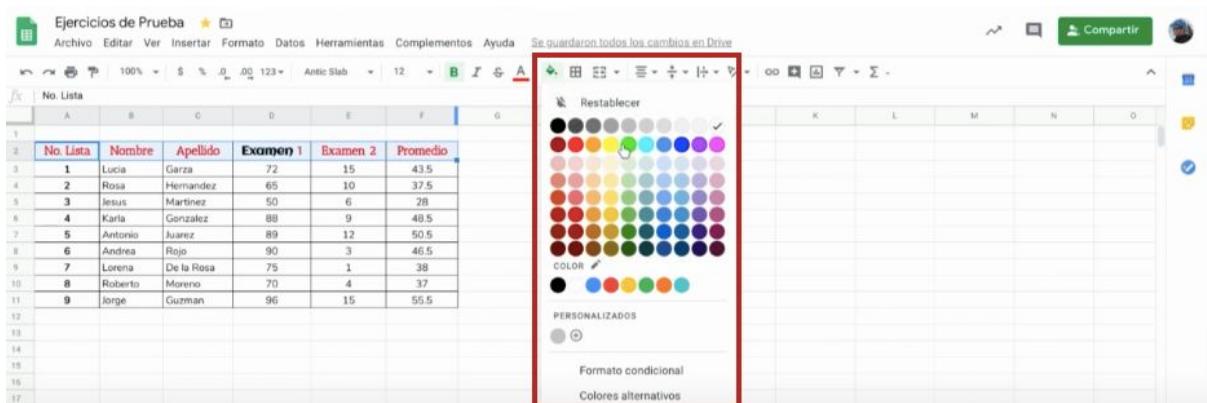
Ejercicios de Prueba
Archivo Editar Ver Insertar Formato Datos Herramientas Complementos Ayuda Se guardaron todos los cambios en Drive
Compartir
100% $ % .0 .00 123 Antic Slab 12 B I S A
fx No. Lista

| | A | B | C | D | E | F | G |
|---|---|---|---|---|---|---|---|
| 1 | | | | | | | |
| 2 | No. Lista | Nombre | Apellido | Examen 1 | Examen 2 | Promedio | |
| 3 | 1 | Lucia | Garza | 72 | 15 | 43.5 | |
| 4 | 2 | Rosa | Hernandez | 65 | 10 | 37.5 | |
| 5 | 3 | Jesus | Martinez | 50 | 6 | 28 | |
| 6 | 4 | Karla | Gonzalez | 88 | 9 | 48.5 | |
| 7 | 5 | Antonio | Juarez | 89 | 12 | 50.5 | |
| 8 | 6 | Andrea | Rojo | 90 | 3 | 46.5 | |
| 9 | 7 | Lorena | De la Rosa | 75 | 1 | 38 | |
| 10 | 8 | Roberto | Moreno | 70 | 4 | 37 | |
| 11 | 9 | Jorge | Guzman | 96 | 15 | 55.5 | |
| 12 | | | | | | | |
| 13 | | | | | | | |
| 14 | | | | | | | |
| 15 | | | | | | | |
| 16 | | | | | | | |
| 17 | | | | | | | |

Restablecer
COLOR
PERSONALIZADOS
Formato condicional
Colores alternativos
K L M N O